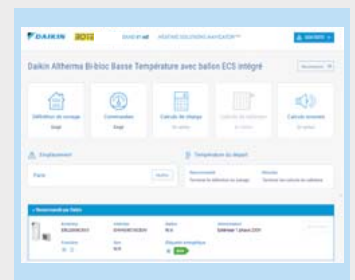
DAIKIN

Daikin Altherma Bi-bloc Basse Température avec ballon ECS intégré

Définition du voyage

Commandes

Calcul de chauffage

Calcul de radiateur

Calcul acoustique

Emplacement

Température du départ

Paris

Recommandé par Daikin